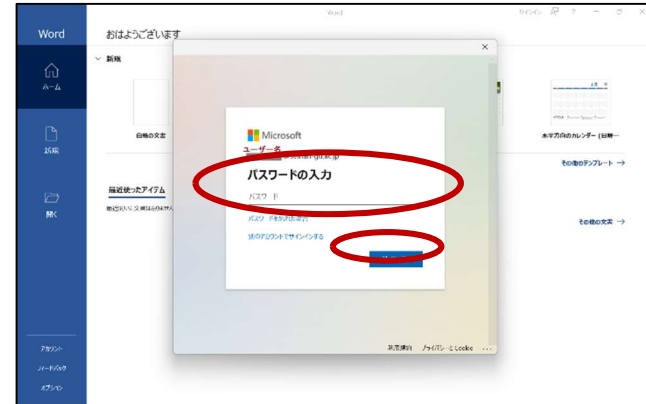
Word

Word

サインイン

おはようございます

ホーム

新規

新規

白紙の文書

横方向のカレンダー (日曜…

その他のテンプレート →

開く

最近使ったアイテム

最近使った文書はありません

その他の文書 →

×

Microsoft

ユーザー名

@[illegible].ac.jp

パスワードの入力

パスワード

パスワードを忘れた場合

別のアカウントでサインインする

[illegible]

利用規約　プライバシーと Cookie　…

アカウント

フィードバック

オプション